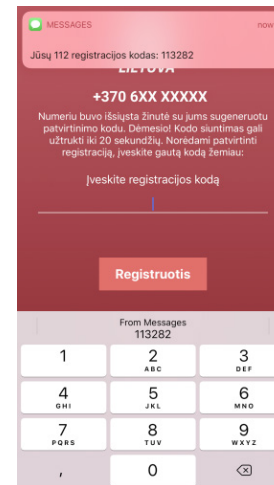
MESSAGES now
Jūsų 112 registracijos kodas: 113282

LIETUVA

+370 6XX XXXXX

Numeriu buvo išsiųsta žinutė su jums sugeneruotu patvirtinimo kodu. Dėmesio! Kodo siuntimas gali užtrukti iki 20 sekundžių. Norėdami patvirtinti registraciją, įveskite gautą kodą žemiau:

Įveskite registracijos kodą

Registruotis

From Messages
113282

1
2 ABC
3 DEF
4 GHI
5 JKL
6 MNO
7 PQRS
8 TUV
9 WXYZ
,
0
⌫